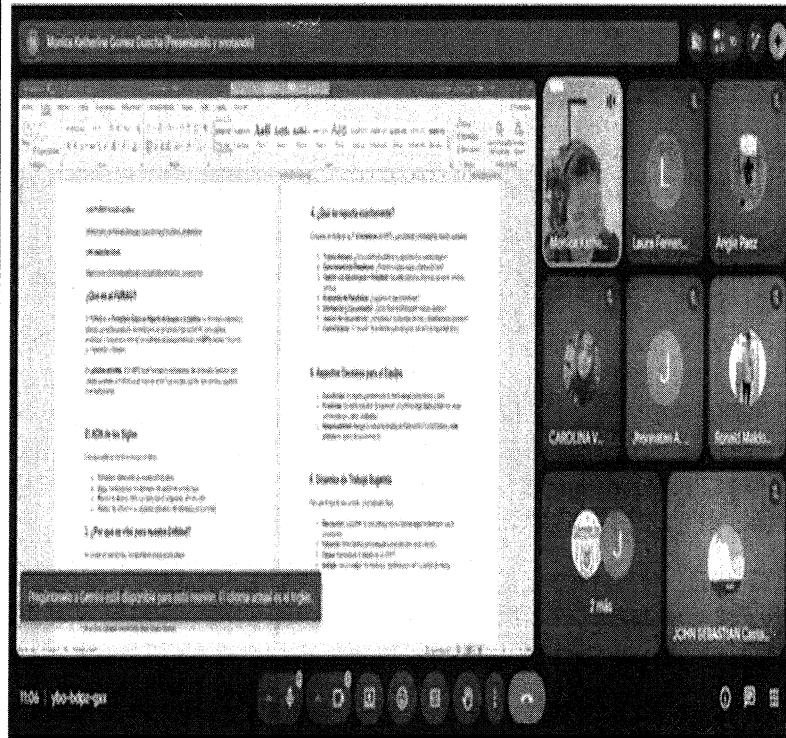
Monica Katherine Gomez Cuesta (Presentando y anotando)

¿Qué es el AVRAE?

2. ADN de los Siglos

3. ¿Por qué es vital para nuestra Entidad?

4. ¿Qué se reporta exactamente?

5. Requisitos Derivados para el Equipo

6. Dinámica de Trabajo Sugerida

Monica Kathe...

Laura Fernan...

Angie Paez

CAROLINA V...

Proveedor A...

Ronald Maldo...

2 más

JOHN SEBASTIAN Cerra...

Programación a Gemini está disponible para esta reunión. El idioma actual es el inglés.

11:06 | ybo-bdpo-gsx